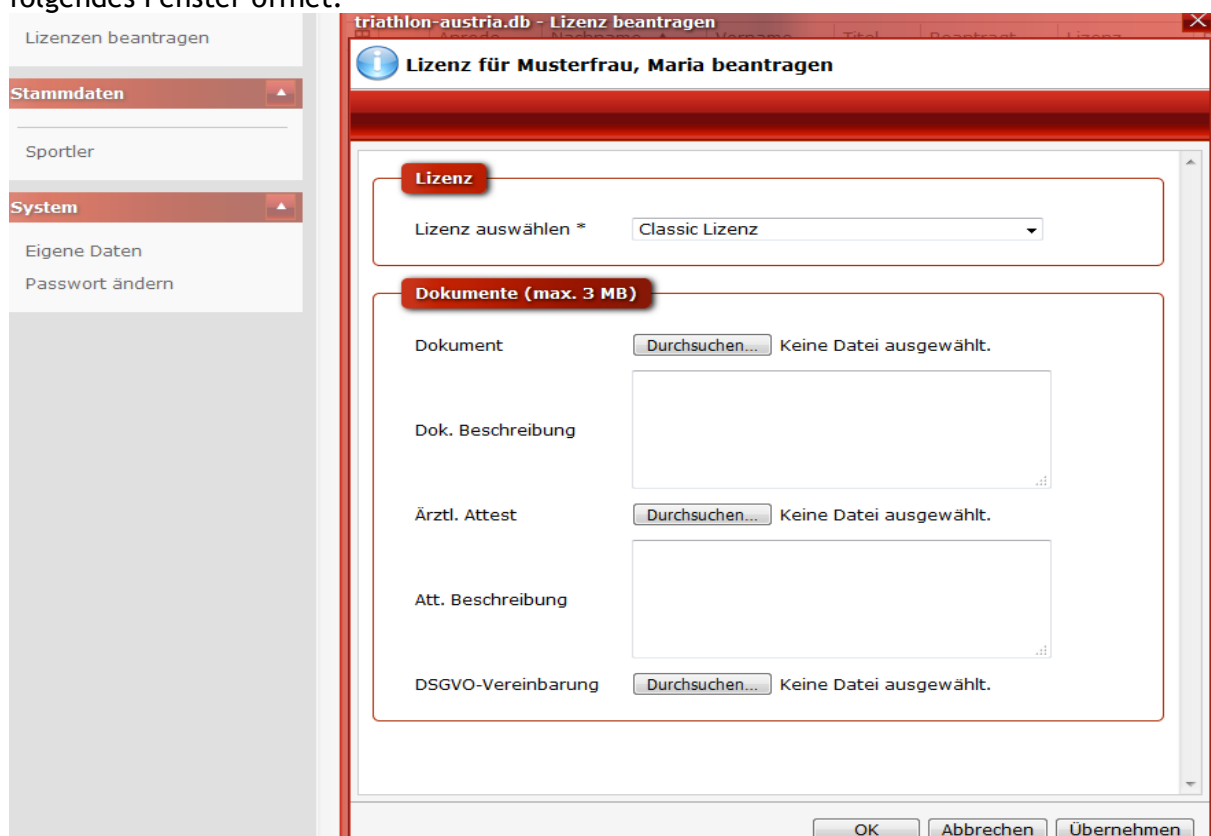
folgendes Fenster öffnet:

Lizenzen beantragen

Stammdaten

Sportler

System

Eigene Daten

Passwort ändern

triathlon-austria.db - Lizenz beantragen

Lizenz für Musterfrau, Maria beantragen

Lizenz

Lizenz auswählen * Classic Lizenz

Dokumente (max. 3 MB)

Dokument Durchsuchen... Keine Datei ausgewählt.

Dok. Beschreibung

Ärztl. Attest Durchsuchen... Keine Datei ausgewählt.

Att. Beschreibung

DSGVO-Vereinbarung Durchsuchen... Keine Datei ausgewählt.

OK Abbrechen Übernehmen